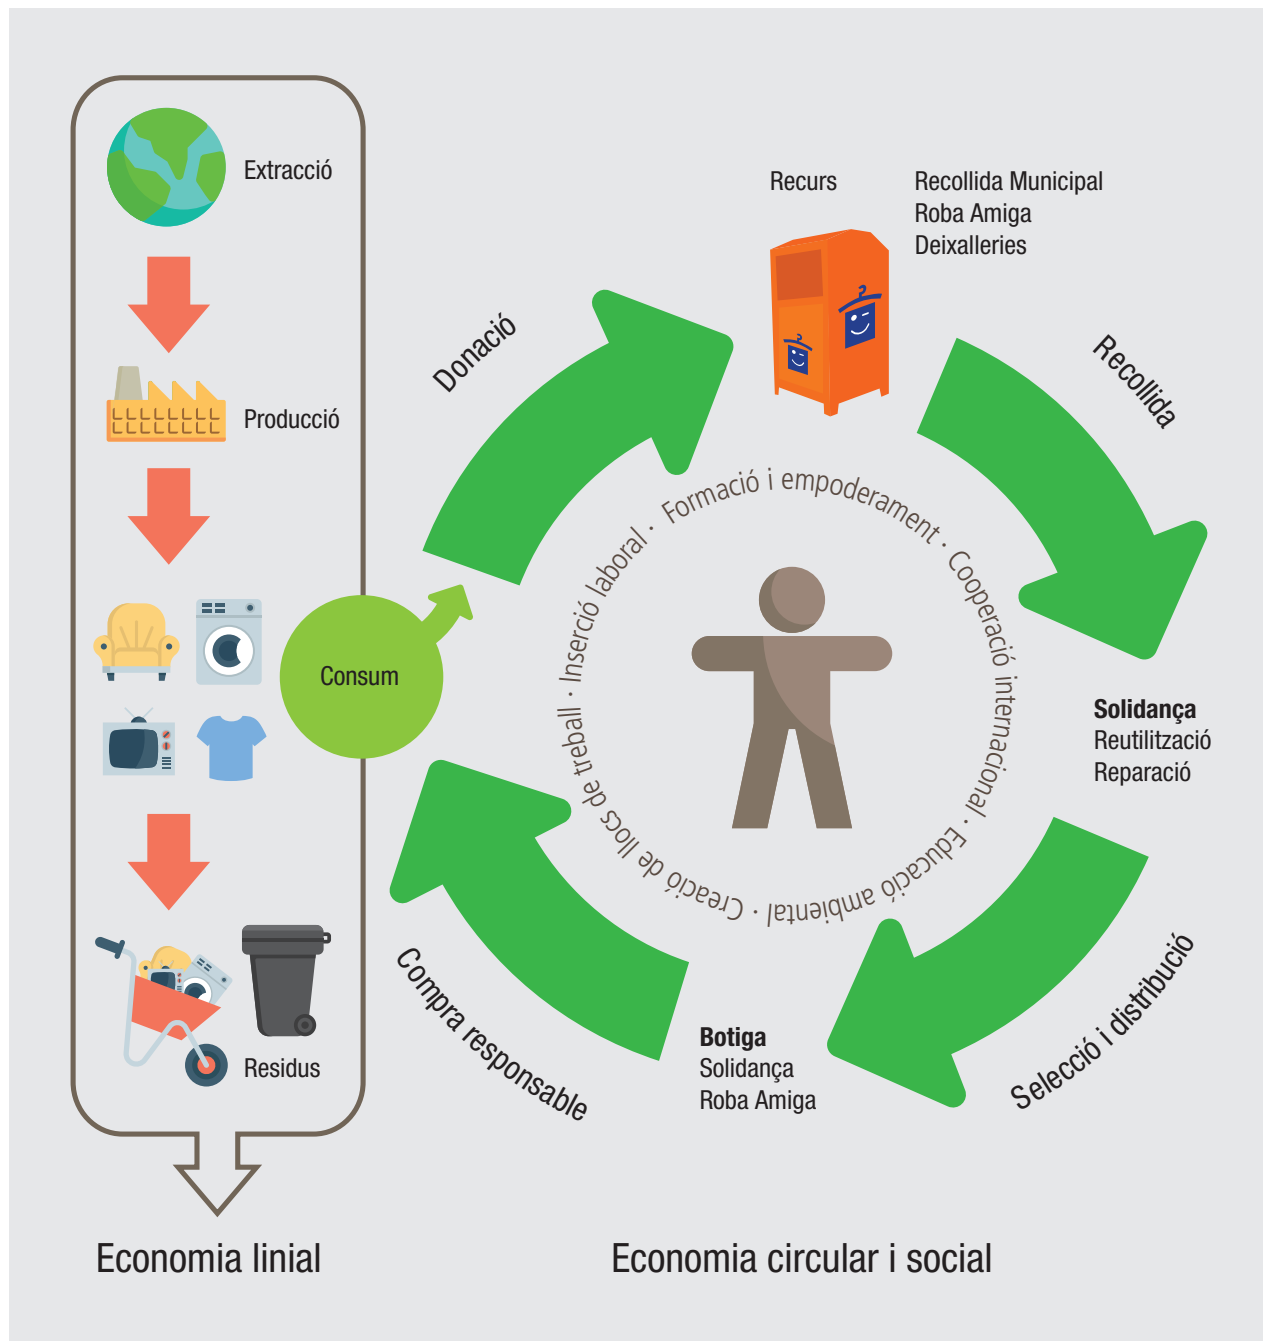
Extracció

Producció

Residus

Economia linial

Consum

Donació

Recurs

Recollida Municipal
Roba Amiga
Deixalleries

Recollida

Formació i empoderament · Cooperació internacional · Educació ambiental · Creació de llocs de treball · Inserció laboral ·

Solidança
Reutilització
Reparació

Selecció i distribució

Botiga
Solidança
Roba Amiga

Compra responsable

Economia circular i social